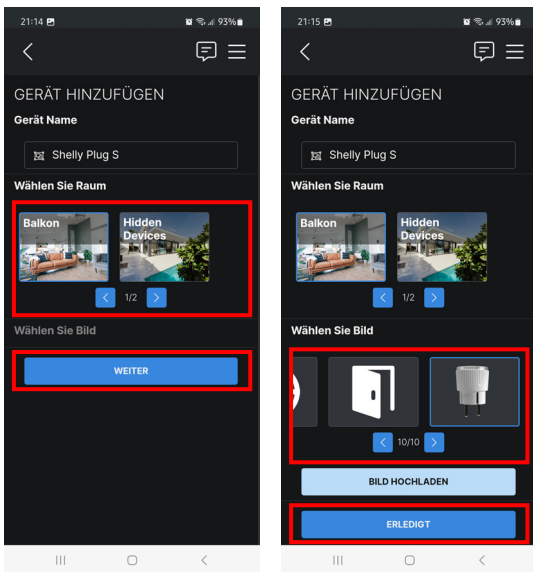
21:14 93%

GERÄT HINZUFÜGEN

Gerät Name

Shelly Plug S

Wählen Sie Raum

Balkon

Hidden Devices

1/2

Wählen Sie Bild

WEITER

21:15 93%

GERÄT HINZUFÜGEN

Gerät Name

Shelly Plug S

Wählen Sie Raum

Balkon

Hidden Devices

1/2

Wählen Sie Bild

10/10

BILD HOCHLADEN

ERLEDIGT